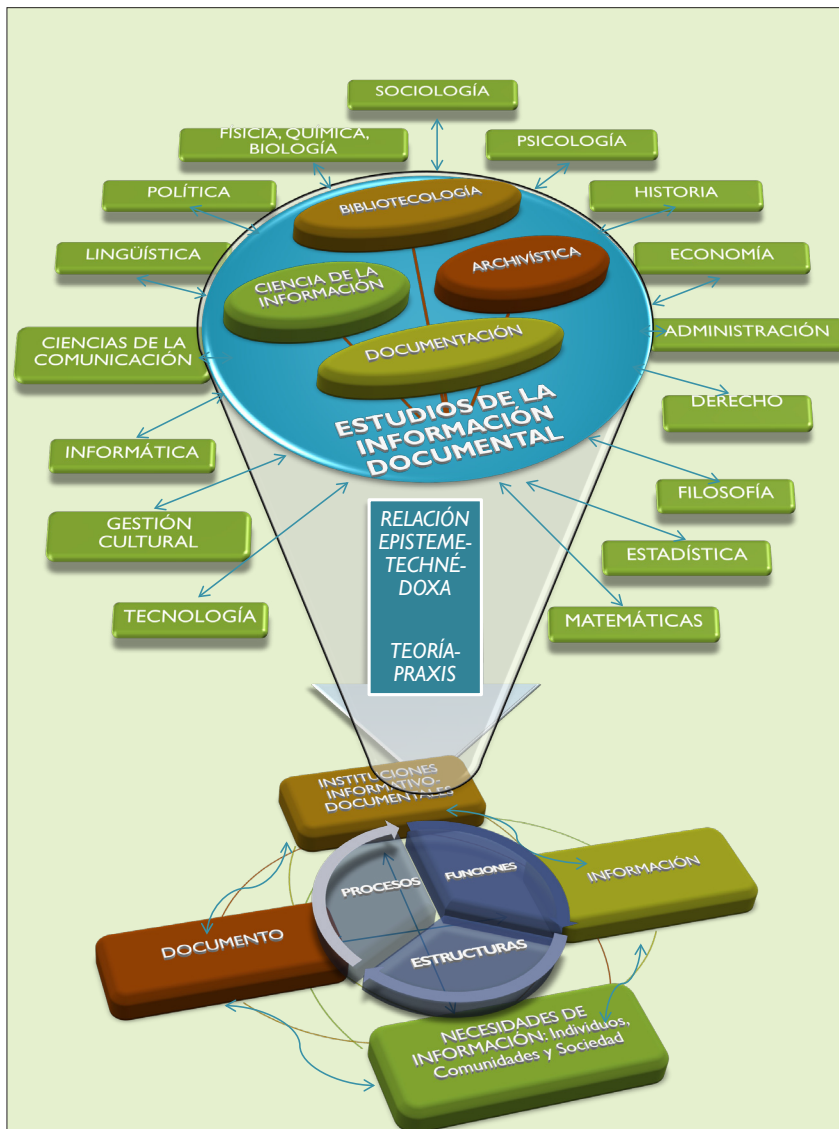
SOCIOLOGÍA

FÍSICA, QUÍMICA, BIOLOGÍA

PSICOLOGÍA

POLÍTICA

HISTORIA

LINGÜÍSTICA

ECONOMÍA

BIBLIOTECOLOGÍA

CIENCIA DE LA INFORMACIÓN

ARCHIVÍSTICA

DOCUMENTACIÓN

CIENCIAS DE LA COMUNICACIÓN

ADMINISTRACIÓN

ESTUDIOS DE LA INFORMACIÓN DOCUMENTAL

DERECHO

INFORMÁTICA

FILOSOFÍA

GESTIÓN CULTURAL

RELACIÓN EPISTEME-TECHNÉ-DOXA

TEORÍA-PRAXIS

ESTADÍSTICA

TECNOLOGÍA

MATEMÁTICAS

INSTITUCIONES INFORMATIVO-DOCUMENTALES

INFORMACIÓN

PROCESOS

FUNCIONES

ESTRUCTURAS

DOCUMENTO

NECESIDADES DE INFORMACIÓN: Individuos, Comunidades y Sociedad